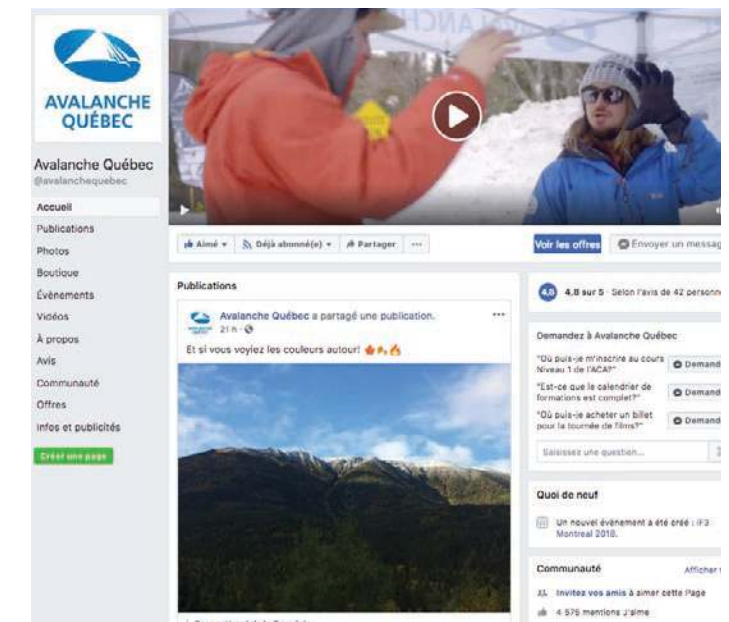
AVALANCHE QUÉBEC

Avalanche Québec
@avalanchequebec

Accueil
Publications
Photos
Boutique
Évènements
Vidéos
À propos
Avis
Communauté
Offres
Infos et publicités

Créer une page

Aimé ▾ Déjà abonné(e) ▾ Partager ···

Voir les offres Envoyer un messag

Publications

Avalanche Québec a partagé une publication.
21 h ·

Et si vous voyiez les couleurs autour! 🍁🍂🔥

4,8 4,8 sur 5 · Selon l'avis de 42 personne

Demandez à Avalanche Québec

"Où puis-je m'inscrire au cours Niveau 1 de l'ACA?" Demand

"Est-ce que le calendrier de formations est complet?" Demand

"Où puis-je acheter un billet pour la tournée de films?" Demand

Saisissez une question...

Quoi de neuf

Un nouvel évènement a été créé : IF3 Montreal 2018.

Communauté Afficher t

Invitez vos amis à aimer cette Page

4 576 mentions J'aime